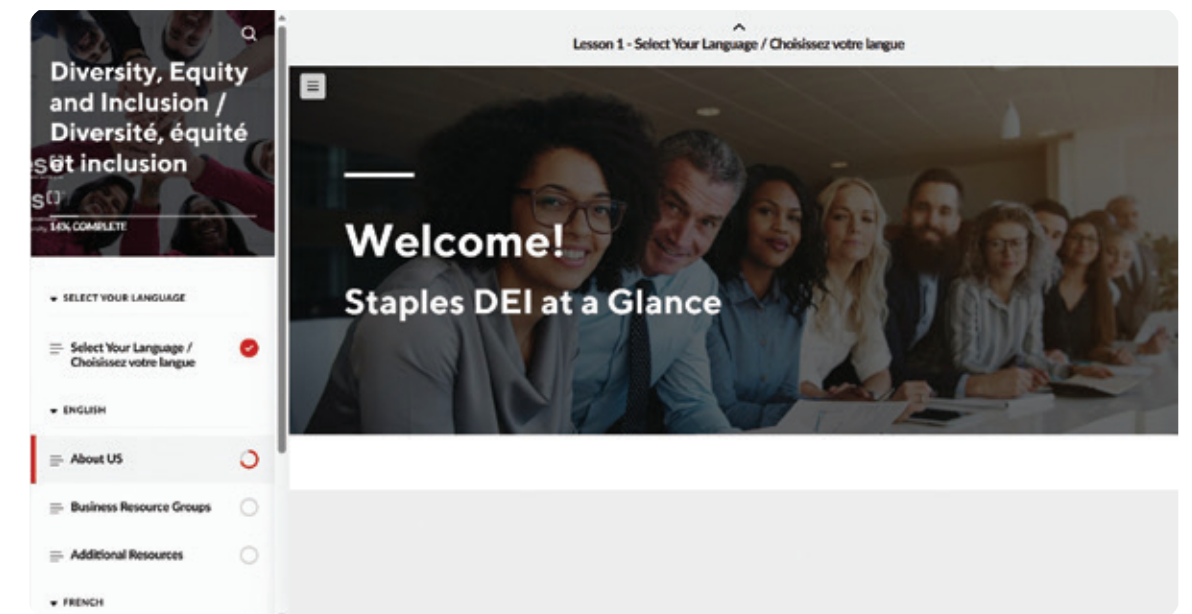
Diversity, Equity and Inclusion / Diversité, équité et inclusion

16% COMPLETE

SELECT YOUR LANGUAGE

Select Your Language / Choisissez votre langue

ENGLISH

About US

Business Resource Groups

Additional Resources

FRENCH

Lesson 1 - Select Your Language / Choisissez votre langue

Welcome!

Staples DEI at a Glance